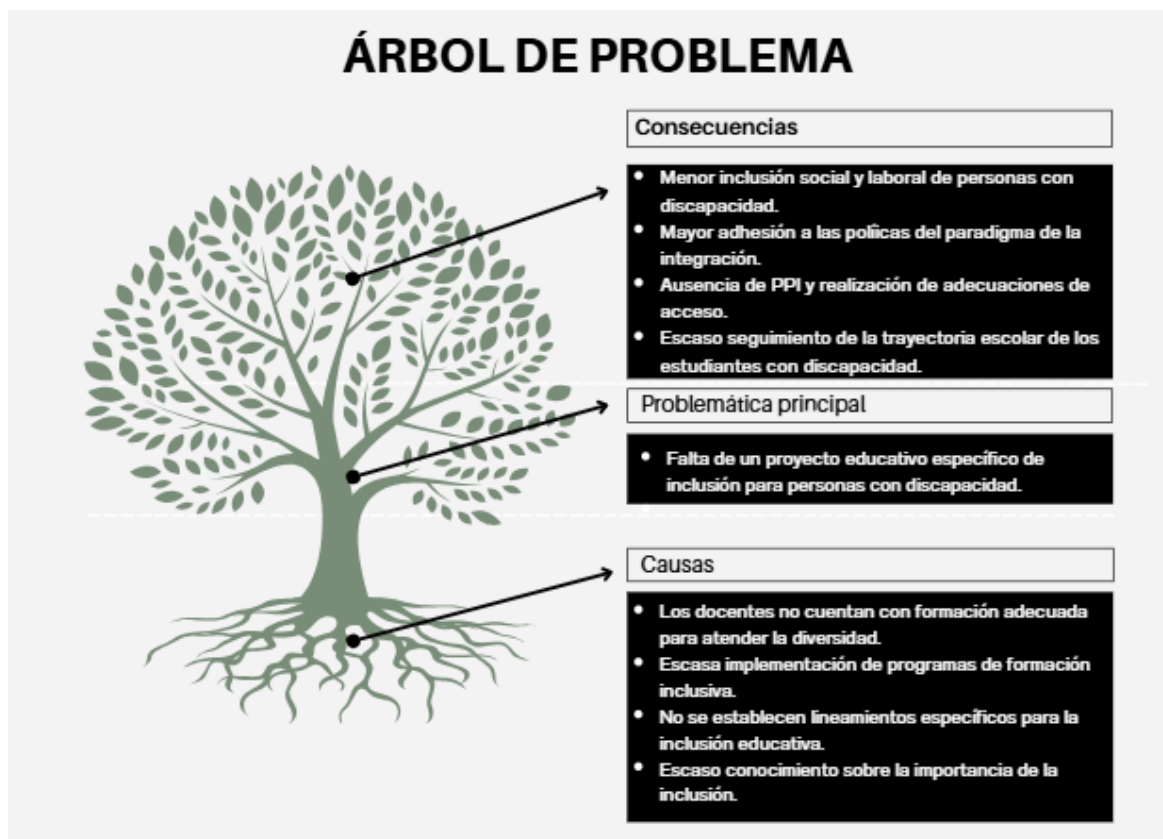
ÁRBOL DE PROBLEMA

Consecuencias

- Menor inclusión social y laboral de personas con discapacidad.
- Mayor adhesión a las polícas del paradigma de la integración.
- Ausencia de PPI y realización de adecuaciones de acceso.
- Escaso seguimiento de la trayectoria escolar de los estudiantes con discapacidad.

Problemática principal

- Falta de un proyecto educativo específico de inclusión para personas con discapacidad.

Causas

- Los docentes no cuentan con formación adecuada para atender la diversidad.
- Escasa implementación de programas de formación inclusiva.
- No se establecen lineamientos específicos para la inclusión educativa.
- Escaso conocimiento sobre la importancia de la inclusión.